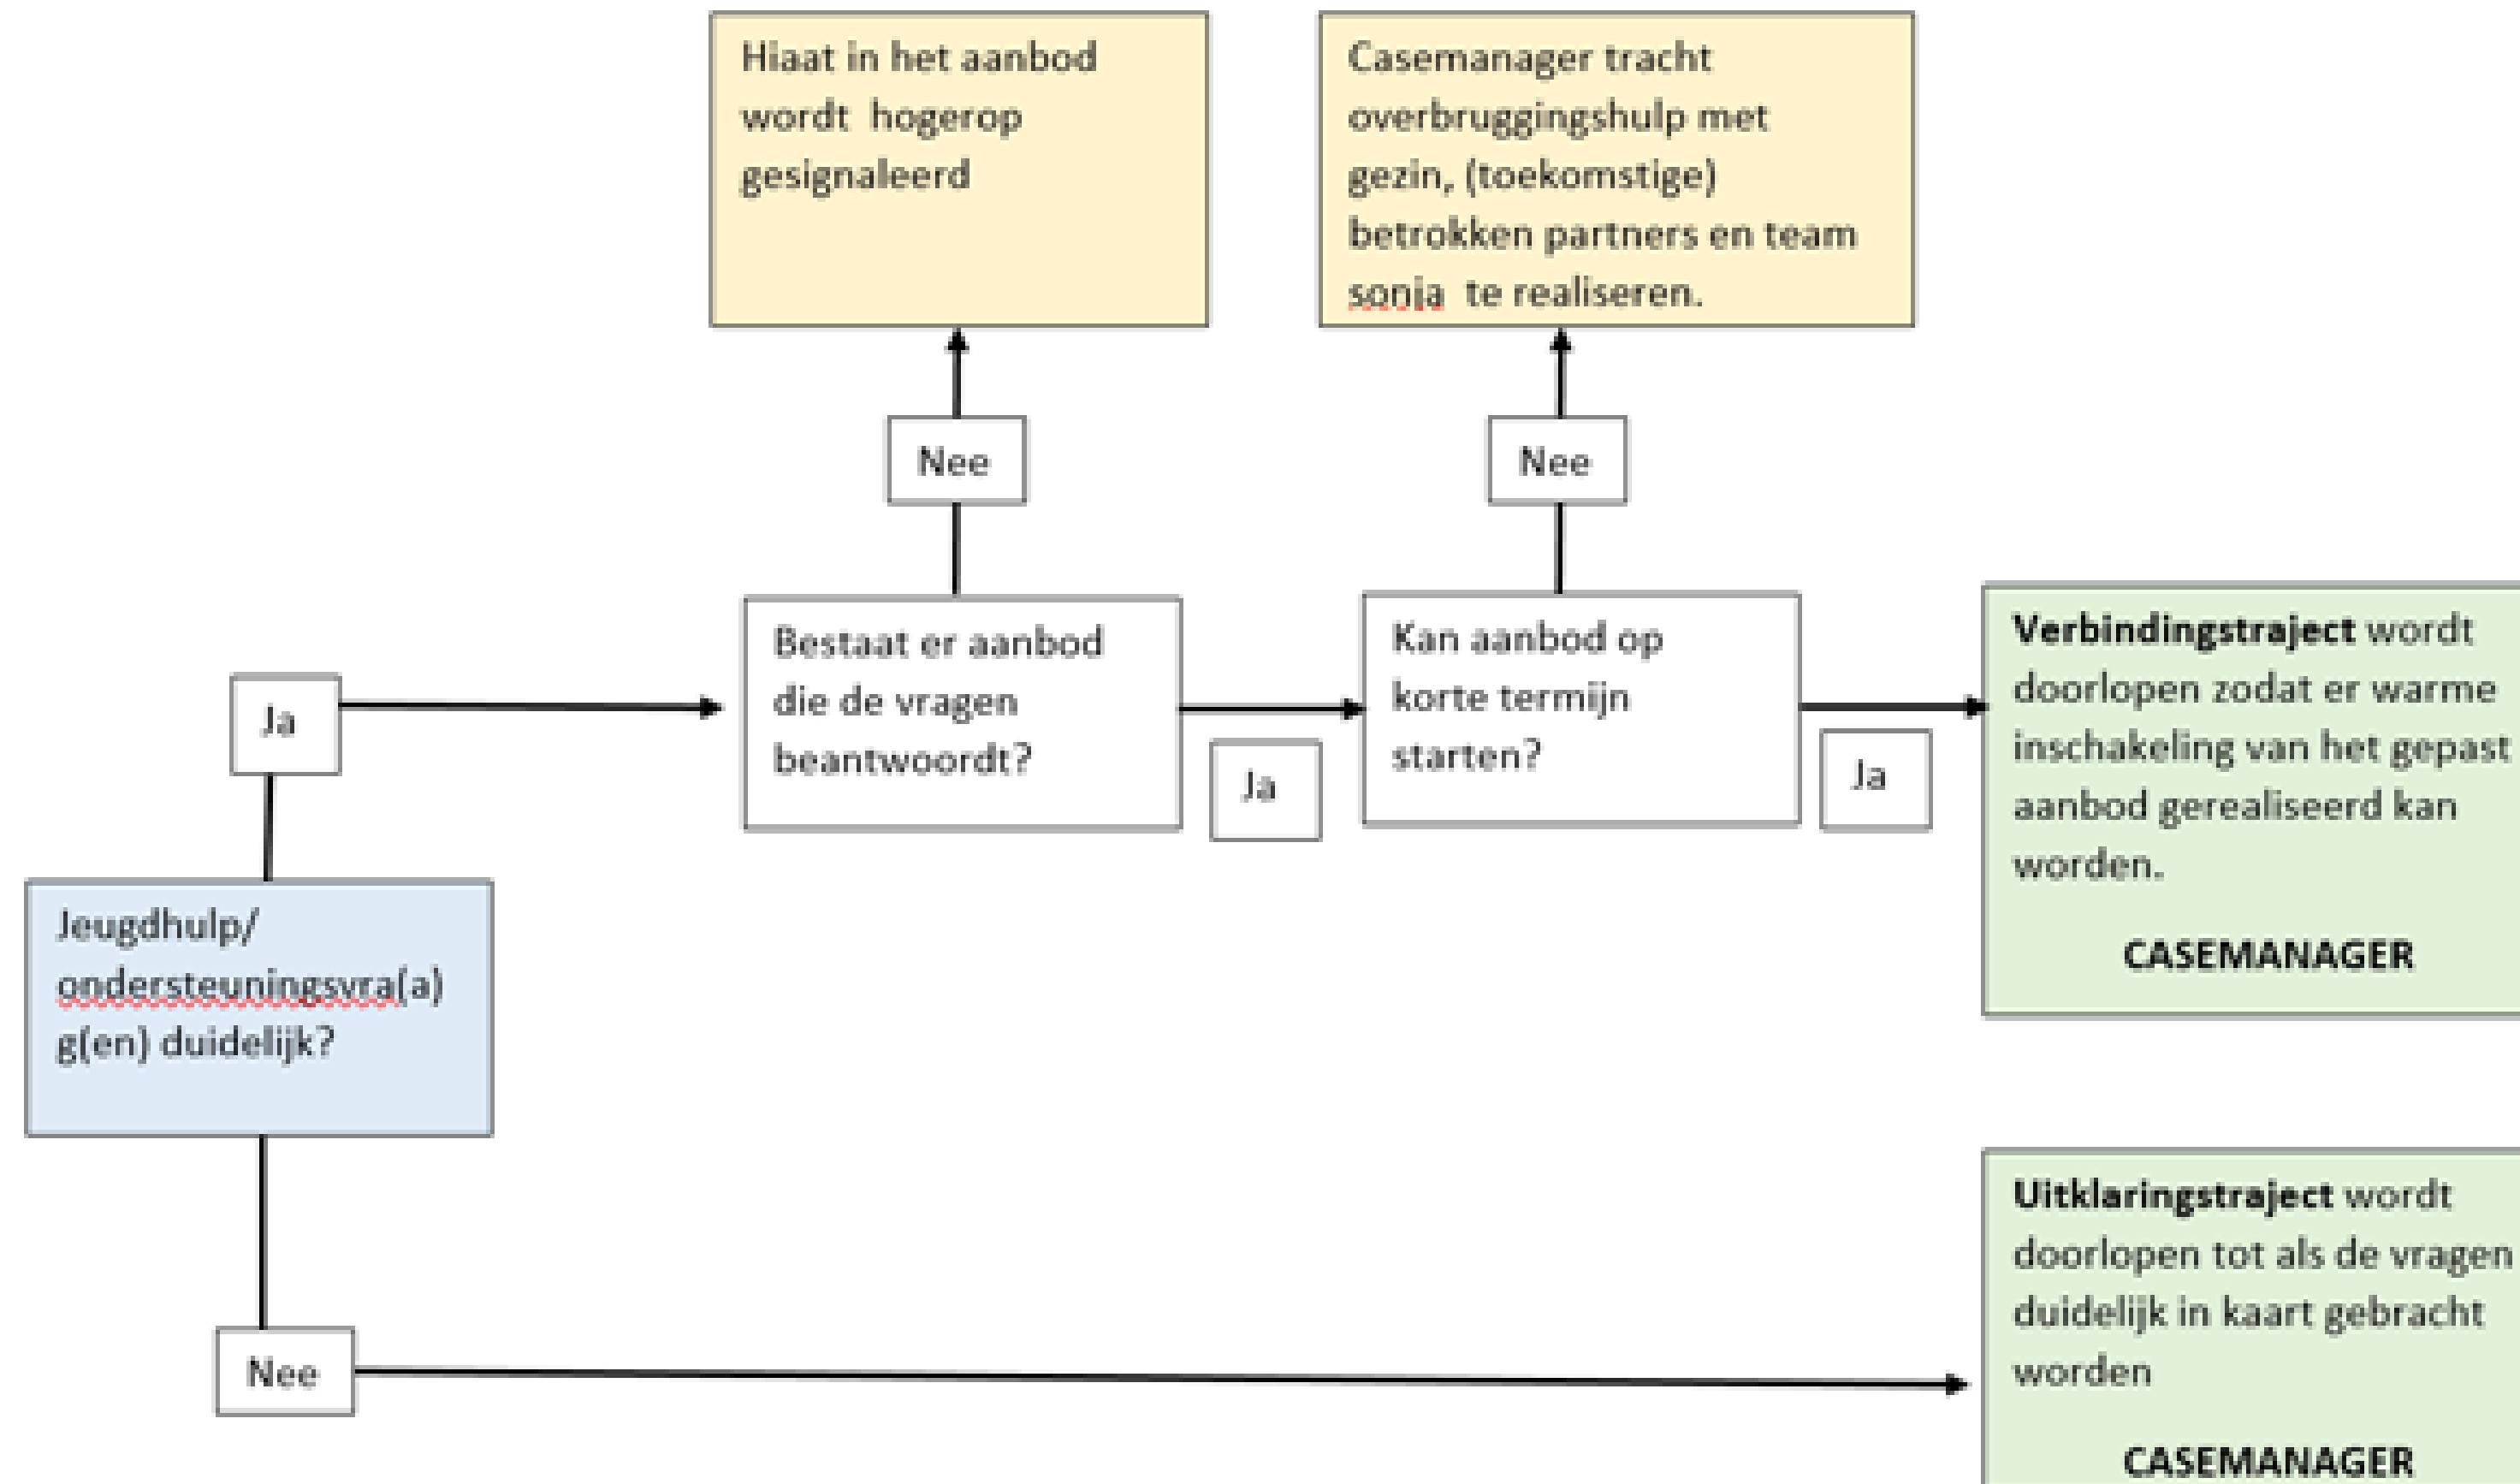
Hiaat in het aanbod wordt hogerop gesignaleerd

Casemanager tracht overbruggingshulp met gezin, (toekomstige) betrokken partners en team sonja te realiseren.

Nee

Nee

Bestaat er aanbod die de vragen beantwoordt?

Kan aanbod op korte termijn starten?

Ja

Ja

Ja

**Verbindingstraject** wordt doorlopen zodat er warme inschakeling van het gepast aanbod gerealiseerd kan worden.

CASEMANAGER

Jeugdhulp/ ondersteuningsvra(a)g(en) duidelijk?

Nee

**Uitklaringstraject** wordt doorlopen tot als de vragen duidelijk in kaart gebracht worden

CASEMANAGER